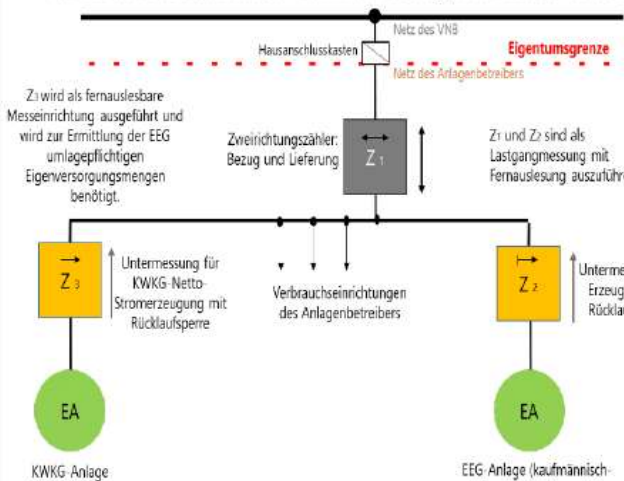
Netz des VNB

Hausanschlusskasten

Eigentumsgrenze

Netz des Anlagenbetreibers

Z3 wird als fernauslesbare Messeinrichtung ausgeführt und wird zur Ermittlung der EEG umlagepflichtigen Eigenversorgungsmengen benötigt.

Zweirichtungszähler: Bezug und Lieferung

Z 1

Z1 und Z2 sind als Lastgangmessung mit Fernauslesung auszuführ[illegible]

Z 3

Untermessung für KWKG-Netto-Stromerzeugung mit Rücklaufsperre

Verbrauchseinrichtungen des Anlagenbetreibers

Z 2

Unterme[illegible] Erzeug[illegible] Rückla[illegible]

EA

EA

KWKG-Anlage

EEG-Anlage (kaufmännisch-